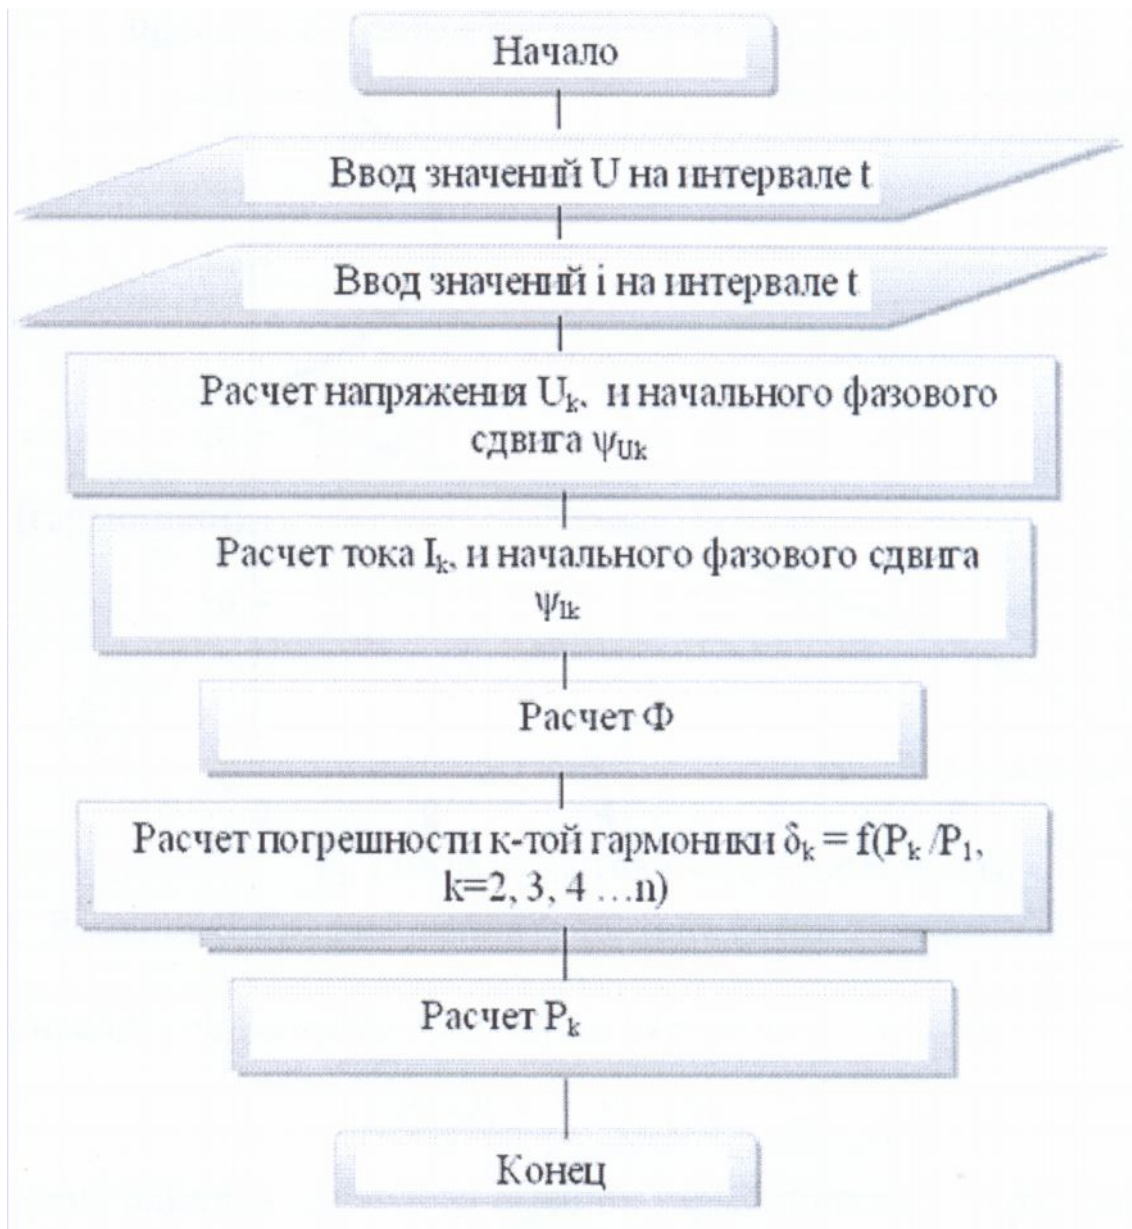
Начало

Ввод значений U на интервале t

Ввод значений i на интервале t

Расчет напряжения $U_k$, и начального фазового сдвига $\psi_{Uk}$

Расчет тока $I_k$, и начального фазового сдвига $\psi_{Ik}$

Расчет Ф

Расчет погрешности к-той гармоники $\delta_k = f(P_k / P_1$, k=2, 3, 4 …n)

Расчет $P_k$

Конец